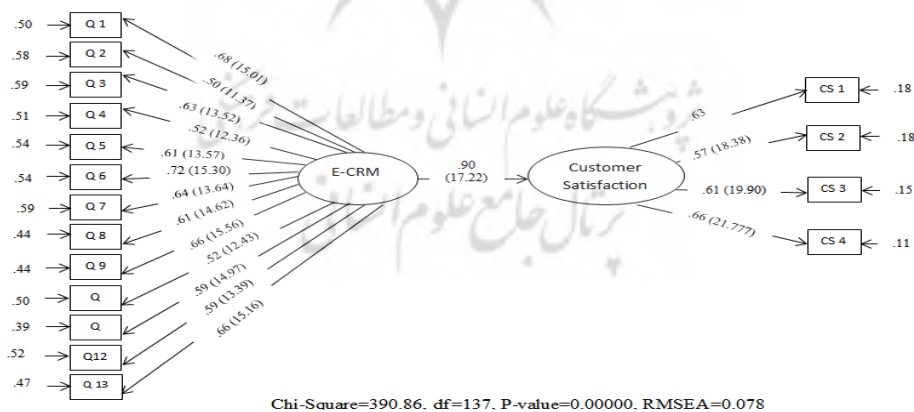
.50 Q 1
.58 Q 2
.59 Q 3
.51 Q 4
.54 Q 5
.54 Q 6
.59 Q 7
.44 Q 8
.44 Q 9
.50 Q
.39 Q
.52 Q12
.47 Q 13

.68 (15.01)
.50 (11.37)
.63 (13.52)
.52 (12.36)
.61 (13.57)
.72 (15.30)
.64 (13.64)
.61 (14.62)
.66 (15.56)
.52 (12.43)
.59 (14.97)
.59 (13.39)
.66 (15.16)

E-CRM

.90
(17.22)

Customer Satisfaction

.63
.57 (18.38)
.61 (19.90)
.66 (21.777)

CS 1 .18
CS 2 .18
CS 3 .15
CS 4 .11

پژوهشگاه علوم انسانی و مطالعات فرهنگی
پرتال جامع علوم انسانی

Chi-Square=390.86, df=137, P-value=0.00000, RMSEA=0.078